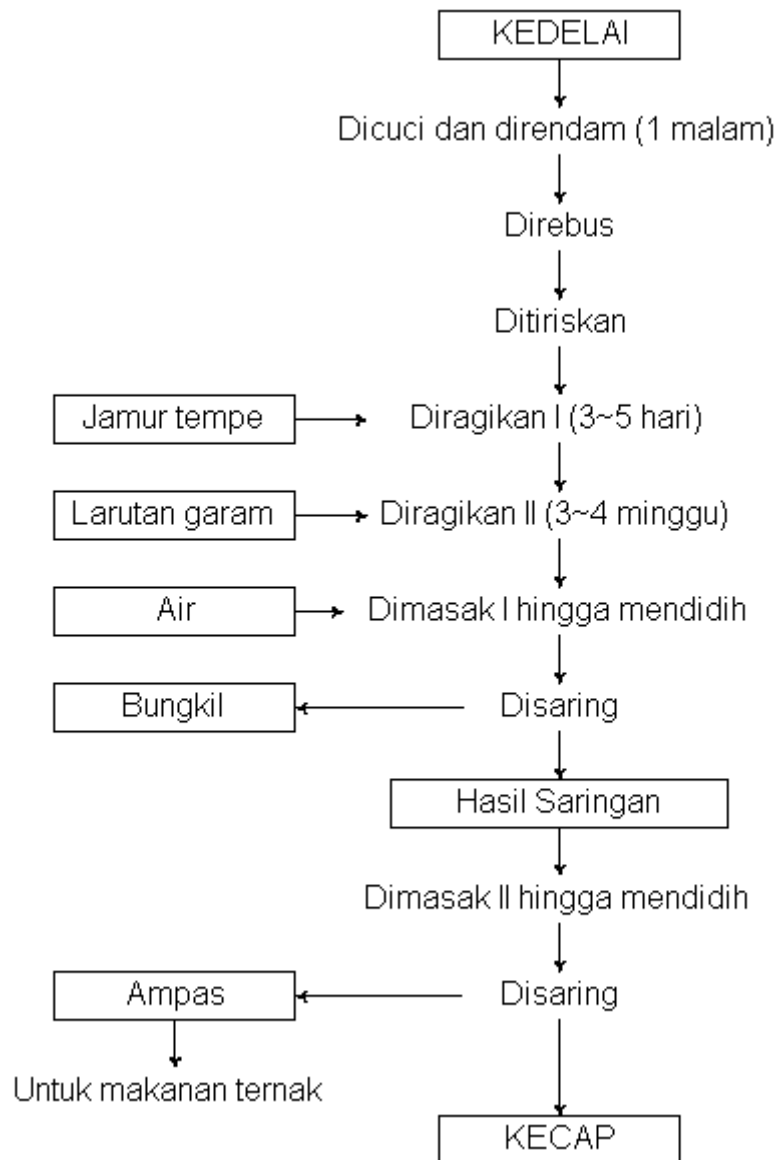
KEDELAI

Dicuci dan direndam (1 malam)

Direbus

Ditiriskan

Jamur tempe

Diragikan I (3~5 hari)

Larutan garam

Diragikan II (3~4 minggu)

Air

Dimasak I hingga mendidih

Bungkil

Disaring

Hasil Saringan

Dimasak II hingga mendidih

Ampas

Disaring

Untuk makanan ternak

KECAP